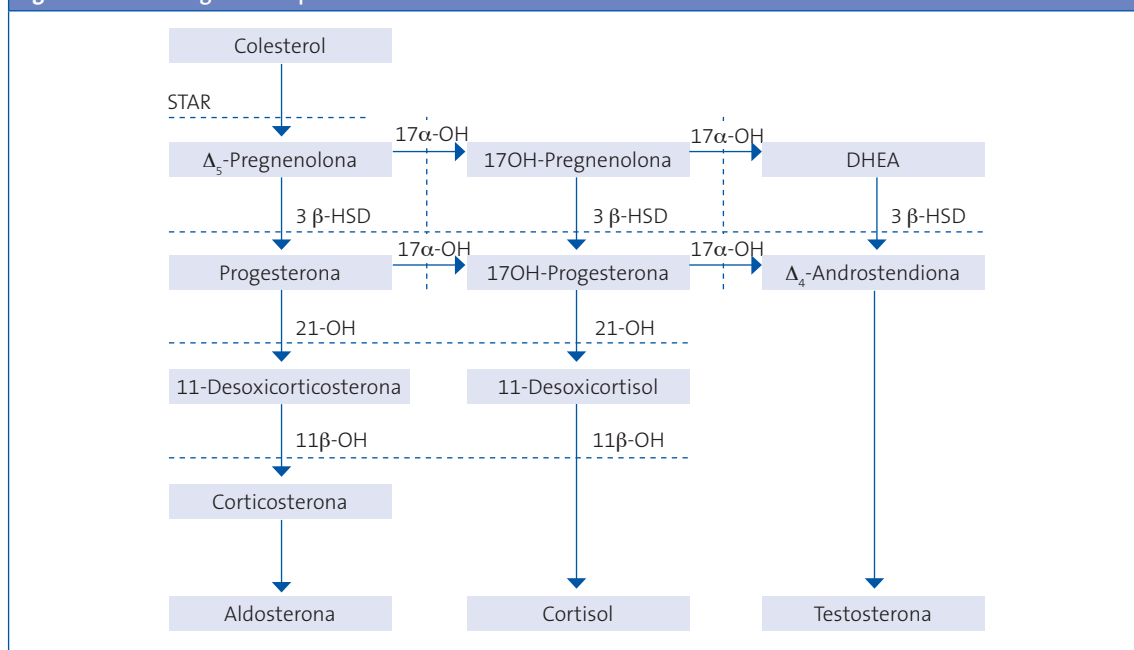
Colesterol

STAR

$\Delta_5$-Pregnenolona

17α-OH

17OH-Pregnenolona

17α-OH

DHEA

3 β-HSD

3 β-HSD

3 β-HSD

Progesterona

17α-OH

17OH-Progesterona

17α-OH

$\Delta_4$-Androstendiona

21-OH

21-OH

11-Desoxicorticosterona

11-Desoxicortisol

11β-OH

11β-OH

Corticosterona

Aldosterona

Cortisol

Testosterona